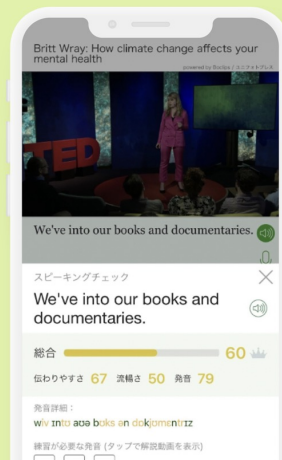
Britt Wray: How climate change affects your mental health

powered by Bodiya / シンフォトプレス

TED

We've into our books and documentaries.

スピーキングチェック

We've into our books and documentaries.

総合 60

伝わりやすさ 67 流暢さ 50 発音 79

発音詳細：

wiv ɪntʊ aʊə bʊks ən dɒkjʊmɛntrɪz

練習が必要な発音（タップで解説動画を表示）